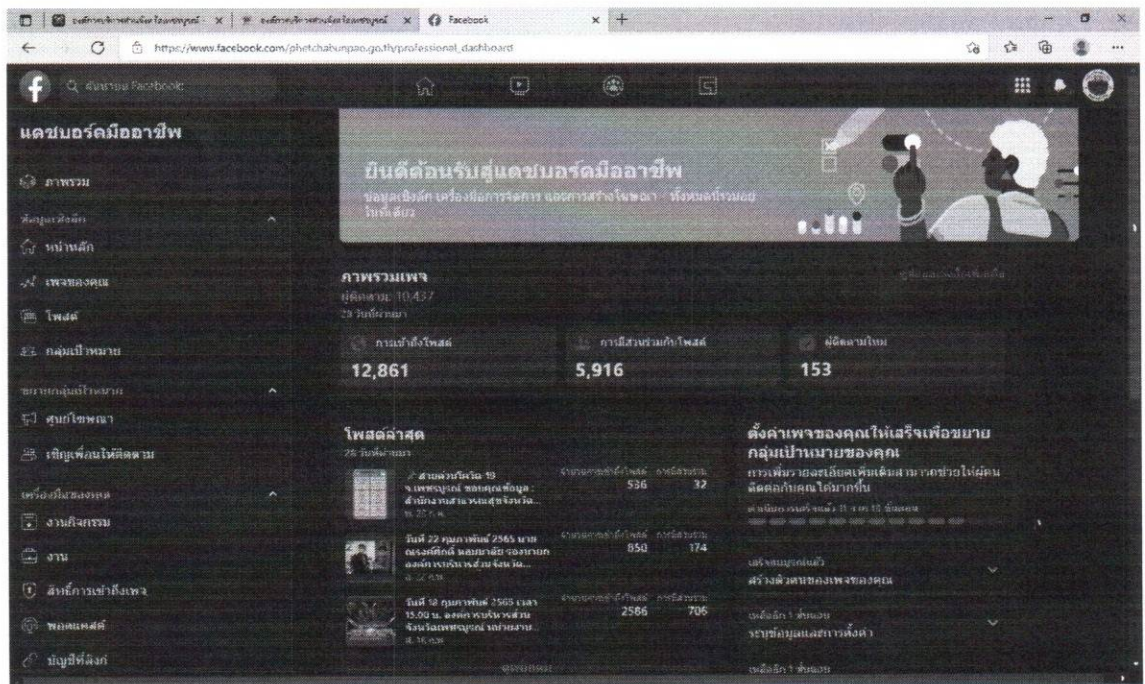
Facebook

https://www.facebook.com/phetchabunpao.go.th/professional_dashboard

ค้นหาบน Facebook

แดชบอร์ดมืออาชีพ

ภาพรวม

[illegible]

หน้าหลัก

เพจของคุณ

โพสต์

กลุ่มเป้าหมาย

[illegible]

ศูนย์โฆษณา

เชิญเพื่อนให้ติดตาม

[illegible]

งานกิจกรรม

งาน

สิทธิ์การเข้าถึงเพจ

พอดแคสต์

บัญชีที่ลิงก์

ยินดีต้อนรับสู่แดชบอร์ดมืออาชีพ

ข้อมูลเชิงลึก เครื่องมือการจัดการ และการสร้างโฆษณา - ทั้งหมดรวมอยู่ในที่เดียว

ภาพรวมเพจ

ผู้ติดตาม 10,437

28 วันที่ผ่านมา

การเข้าถึงโพสต์
12,861

การมีส่วนร่วมกับโพสต์
5,916

ผู้ติดตามใหม่
153

โพสต์ล่าสุด

28 วันที่ผ่านมา

สายด่วนวินัย 19 จ.เพชรบูรณ์ ขอบคุณข้อมูล : สำนักงานสาธารณสุขจังหวัด...
536 32

วันที่ 22 กุมภาพันธ์ 2565 นาย ณรงค์ศักดิ์ หอมมาลัย รองนายก องค์การบริหารส่วนจังหวัด...
850 174

วันที่ 18 กุมภาพันธ์ 2565 เวลา 15.00 น. องค์การบริหารส่วนจังหวัดเพชรบูรณ์ นำงาน...
2586 706

ตั้งค่าเพจของคุณให้เสร็จเพื่อขยายกลุ่มเป้าหมายของคุณ

การเพิ่มรายละเอียดเพิ่มเติมสามารถช่วยให้ผู้คนติดต่อกับคุณได้มากขึ้น

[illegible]

สร้างตัวตนของเพจของคุณ

ระบุข้อมูลและการตั้งค่า

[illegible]